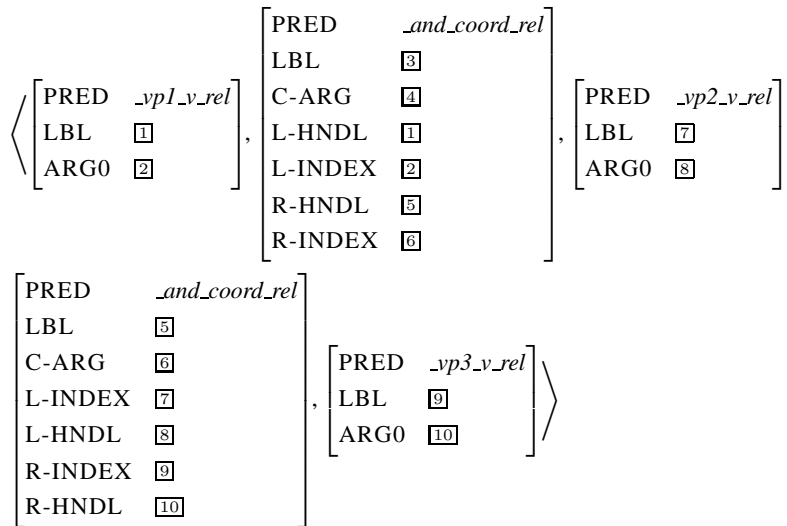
$\left\langle \begin{bmatrix} \text{PRED} & \textit{\_vp1\_v\_rel} \\ \text{LBL} & \boxed{1} \\ \text{ARG0} & \boxed{2} \end{bmatrix}, \begin{bmatrix} \text{PRED} & \textit{\_and\_coord\_rel} \\ \text{LBL} & \boxed{3} \\ \text{C-ARG} & \boxed{4} \\ \text{L-HNDL} & \boxed{1} \\ \text{L-INDEX} & \boxed{2} \\ \text{R-HNDL} & \boxed{5} \\ \text{R-INDEX} & \boxed{6} \end{bmatrix}, \begin{bmatrix} \text{PRED} & \textit{\_vp2\_v\_rel} \\ \text{LBL} & \boxed{7} \\ \text{ARG0} & \boxed{8} \end{bmatrix}\right.$

$\left. \begin{bmatrix} \text{PRED} & \textit{\_and\_coord\_rel} \\ \text{LBL} & \boxed{5} \\ \text{C-ARG} & \boxed{6} \\ \text{L-INDEX} & \boxed{7} \\ \text{L-HNDL} & \boxed{8} \\ \text{R-INDEX} & \boxed{9} \\ \text{R-HNDL} & \boxed{10} \end{bmatrix}, \begin{bmatrix} \text{PRED} & \textit{\_vp3\_v\_rel} \\ \text{LBL} & \boxed{9} \\ \text{ARG0} & \boxed{10} \end{bmatrix} \right\rangle$